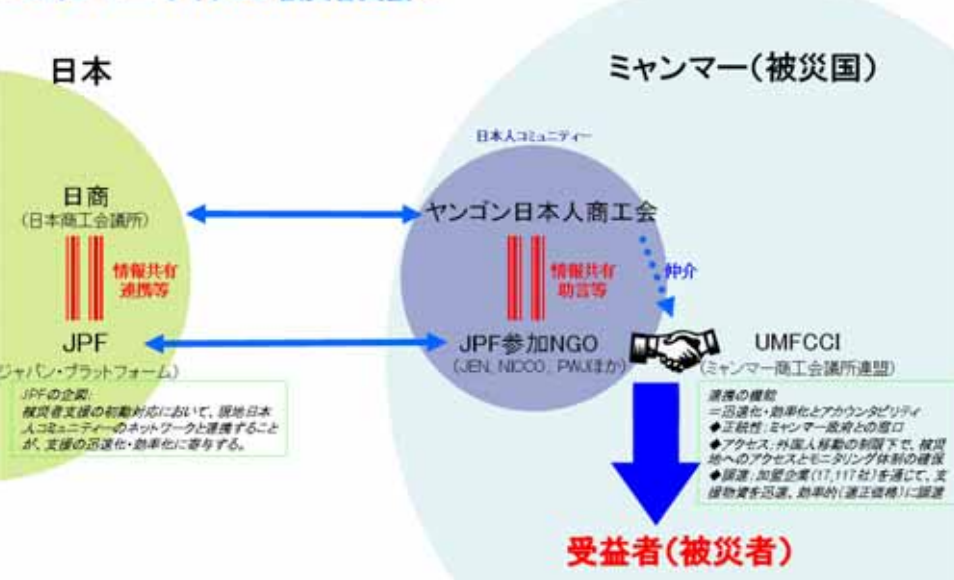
日本

ミャンマー（被災国）

日本人コミュニティー

日商
（日本商工会議所）

ヤンゴン日本人商工会

情報共有
連携等

情報共有
助言等

仲介

JPF
（ジャパン・プラットフォーム）

JPF参加NGO
（JEN、NICCO、PWJほか）

UMFCCI
（ミャンマー商工会議所連盟）

JPFの企図：
被災者支援の初動対応において、現地日本人コミュニティーのネットワークと連携することが、支援の迅速化・効率化に寄与する。

連携の機能
＝迅速化・効率化とアカウンタビリティ
◆正統性：ミャンマー政府との窓口
◆アクセス：外国人移動の制限下で、被災地へのアクセスとモニタリング体制の確保
◆調達：加盟企業（17,117社）を通じて、支援物資を迅速、効率的（適正価格）に調達

受益者（被災者）